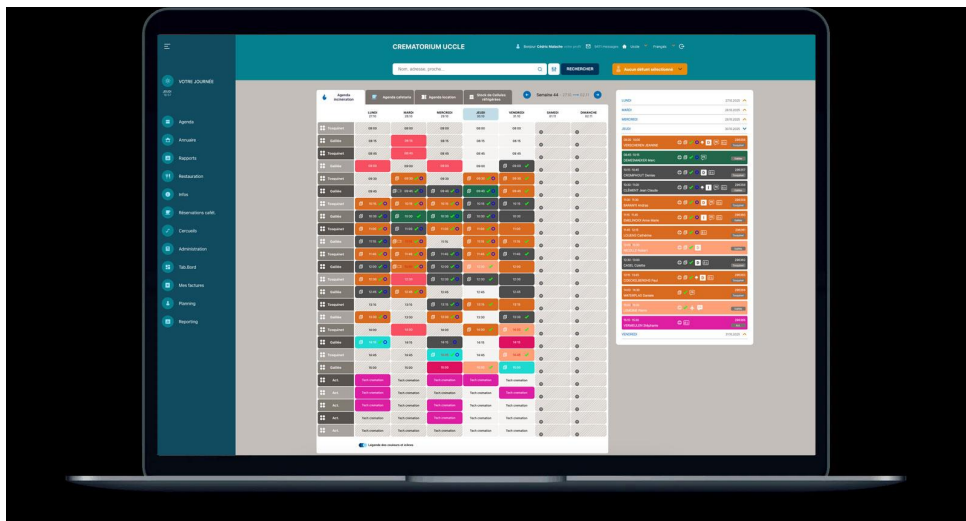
CREMATORIUM UCCLE

VOTRE JOURNÉE

Agenda
Annuaire
Rapports
Restauration
Infos
Réservations salle
Circuits
Administration
Tab.Bord
Mes factures
Planning
Reporting

Nom, adresse, proche...
RECHERCHER
Aucun défunt sélectionné

Agenda crémation
Agenda cafétaria
Agenda location
Stock de cellules réfrigérées
Semaine 44

LUNDI
MARDI
MERCREDI
JEUDI
VENDREDI
SAMEDI
DIMANCHE

Transport
Salles
Transport
Salles
Transport
Salles
Transport
Salles
Transport
Salles
Transport
Salles
Transport
Salles
Transport
Salles
Transport
Salles
Transport
Salles
Transport
Salles
Transport
Salles
Transport
Salles

Tech crémation
Tech crémation
Tech crémation
Tech crémation
Tech crémation

Légende des couleurs et icônes

LUNDI
MARDI
MERCREDI
JEUDI
VENDREDI